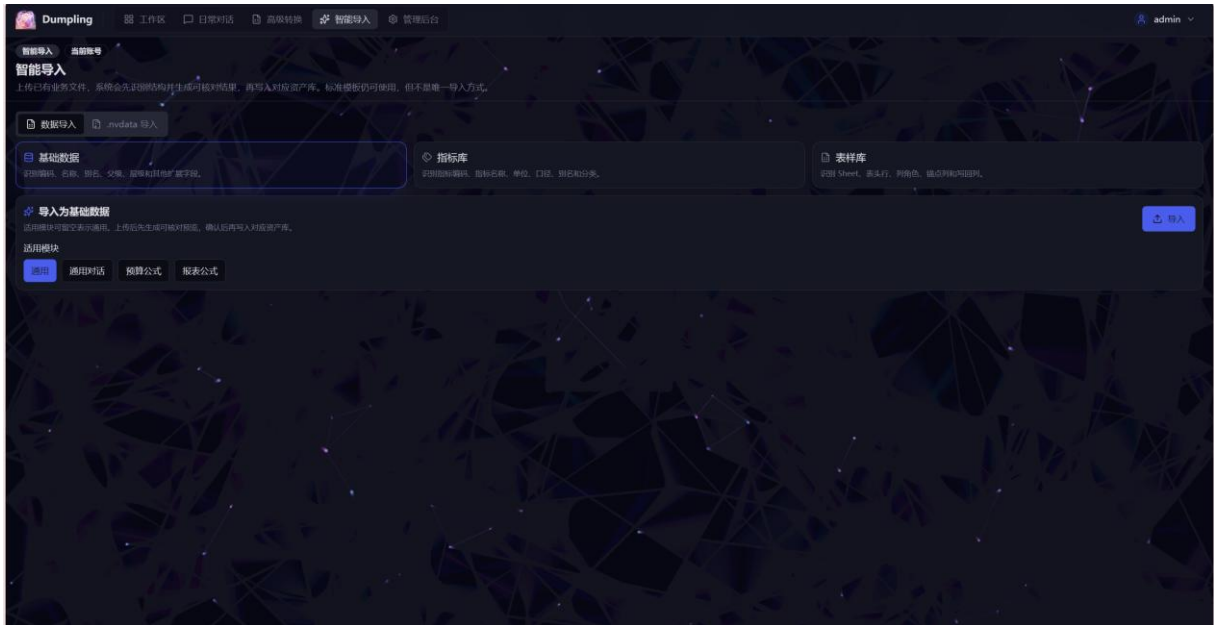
Dumpling 工作区 日常对话 高级转换 智能导入 管理后台 admin

智能导入 当前账号

智能导入

上传已有业务文件，系统会先识别结构并生成可核对结果，再写入对应资产库。标准模板仍可使用，但不是唯一导入方式。

数据导入 .nvdata 导入

基础数据
识别编码、名称、别名、父级、层级和其他扩展字段。

指标库
识别指标编码、指标名称、单位、口径、别名和分类。

表样库
识别 Sheet、表头行、列角色、锚点列和闭区间。

导入为基础数据
适用模块可留空表示通用。上传后先生成可核对预览，确认后再写入对应资产库。

导入

适用模块

通用 通用对话 预算公式 报表公式